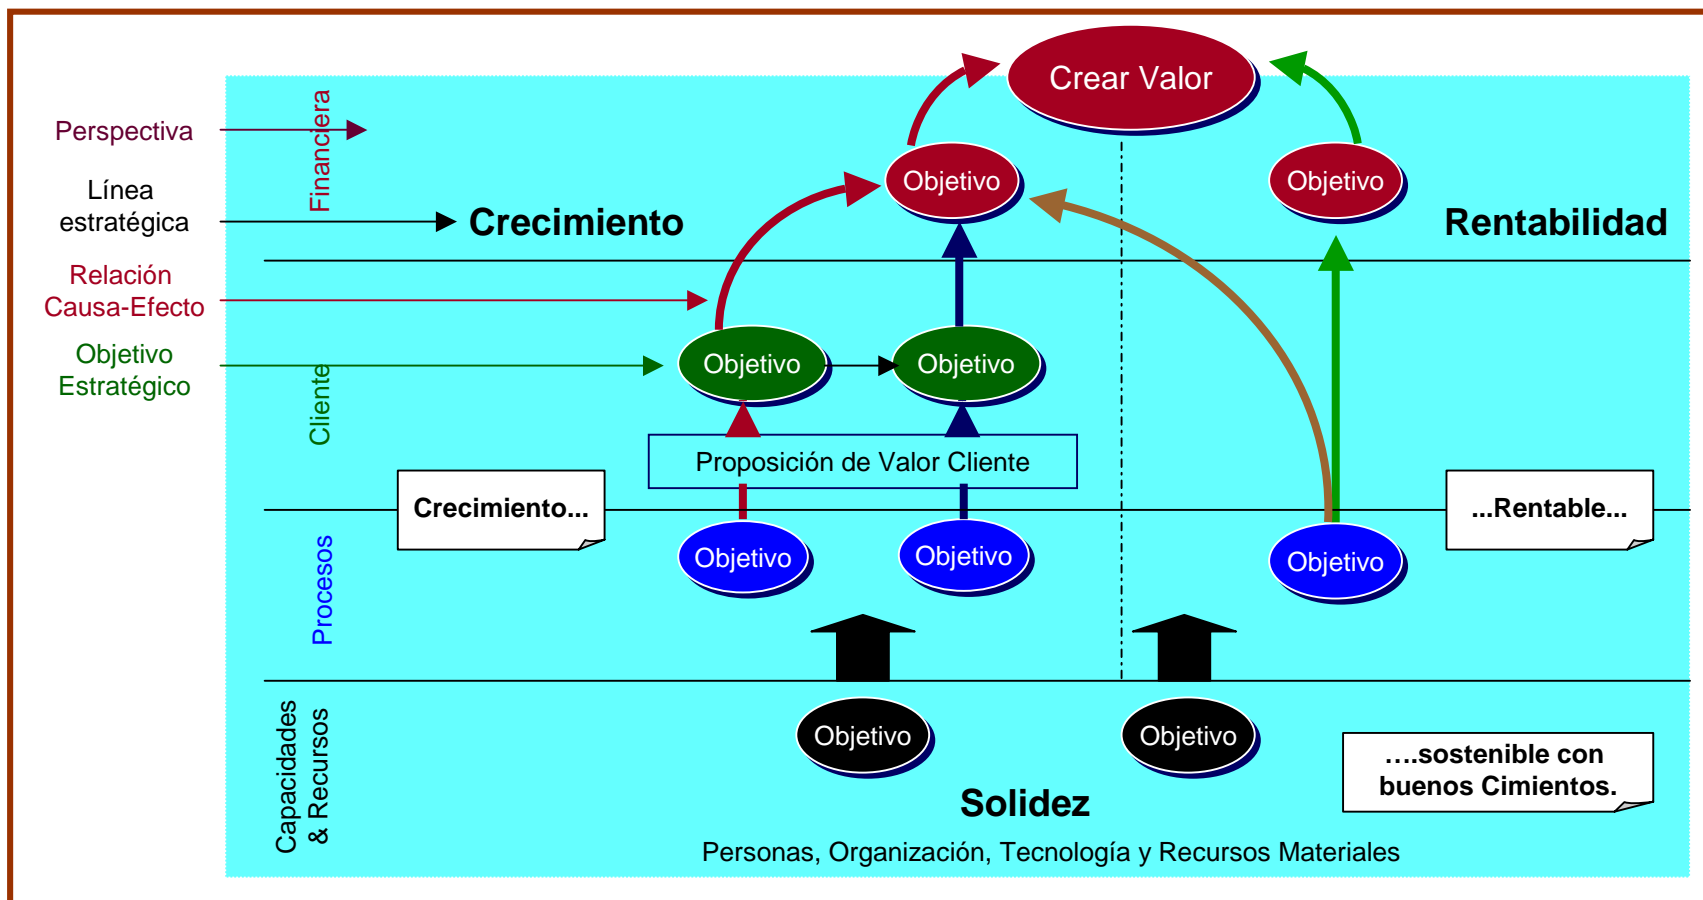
Crear Valor

Perspectiva

Financiera

Línea estratégica

Crecimiento

Objetivo

Objetivo

Rentabilidad

Relación Causa-Efecto

Objetivo Estratégico

Cliente

Objetivo

Objetivo

Proposición de Valor Cliente

Crecimiento...

...Rentable...

Procesos

Objetivo

Objetivo

Objetivo

Capacidades & Recursos

Objetivo

Objetivo

….sostenible con buenos Cimientos.

Solidez

Personas, Organización, Tecnología y Recursos Materiales